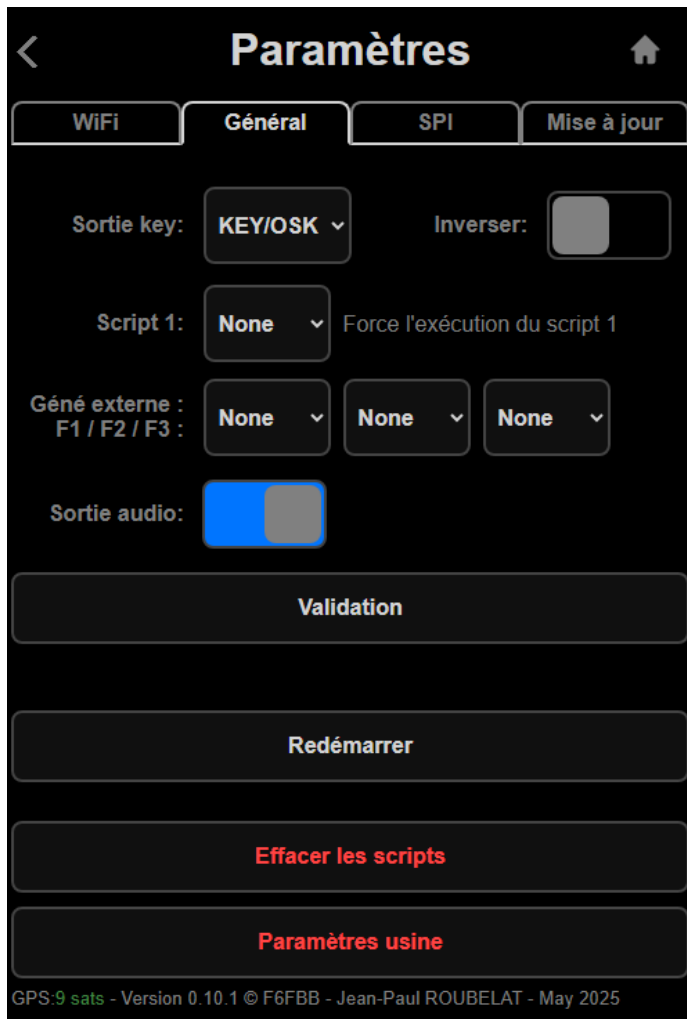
Paramètres

WiFi | Général | SPI | Mise à jour

Sortie key: KEY/OSK

Inverser:

Script 1: None Force l'exécution du script 1

Géné externe : F1 / F2 / F3 : None None None

Sortie audio:

Validation

Redémarrer

Effacer les scripts

Paramètres usine

GPS:9 sats - Version 0.10.1 © F6FBB - Jean-Paul ROUBELAT - May 2025